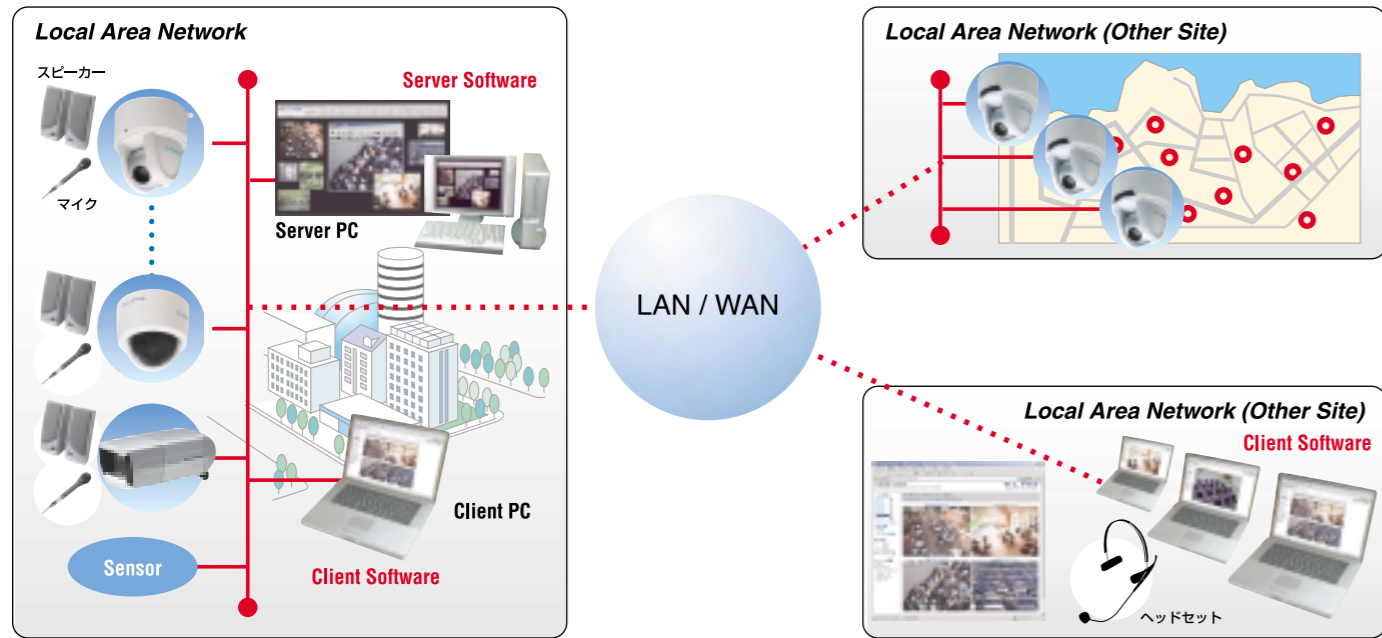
Local Area Network

スピーカー

マイク

Server Software

Server PC

Client PC

Client Software

Sensor

LAN / WAN

Local Area Network (Other Site)

Local Area Network (Other Site)

Client Software

ヘッドセット